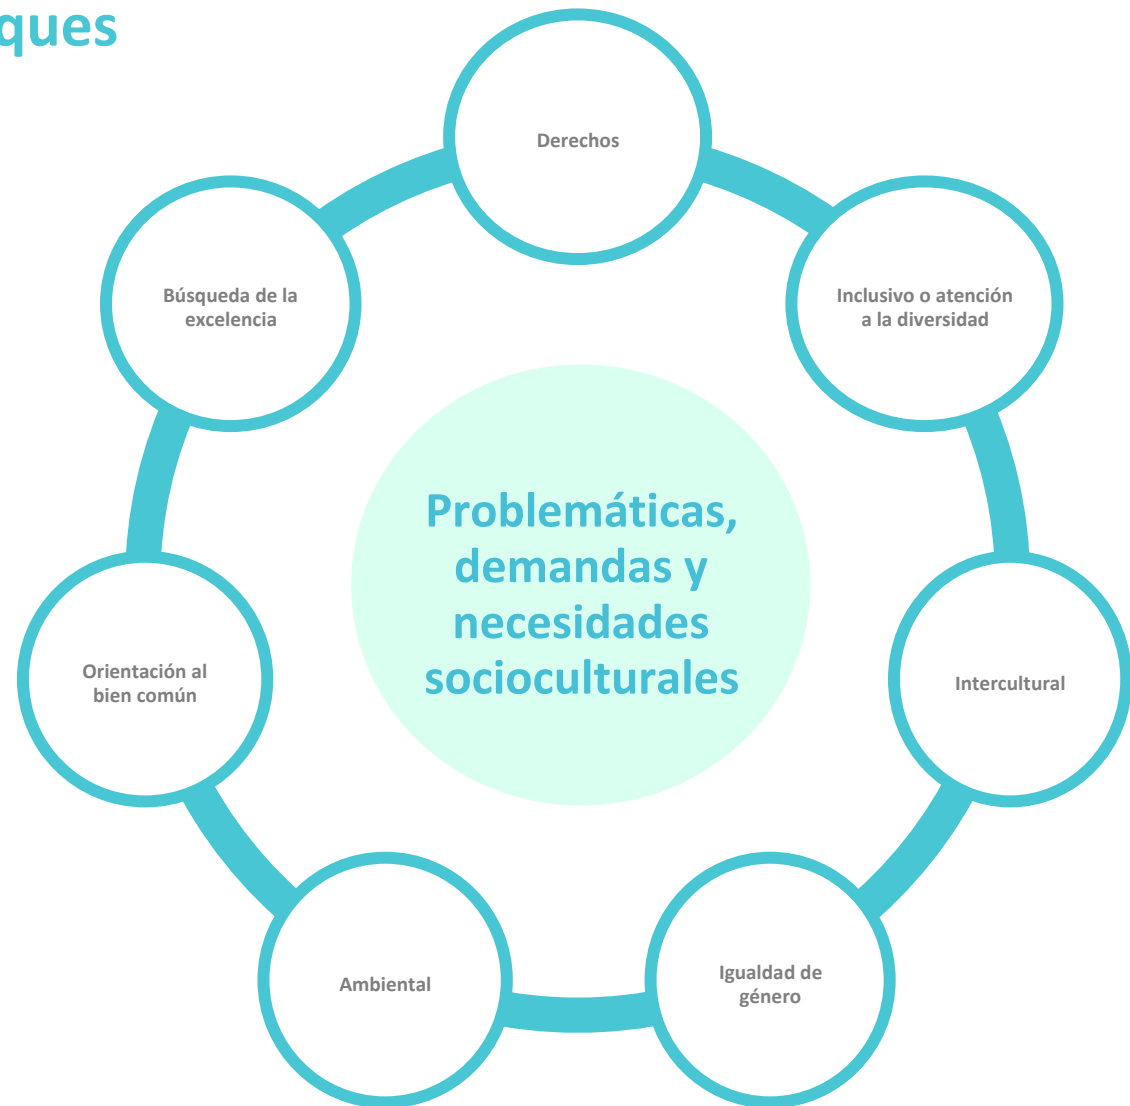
ques

Derechos

Búsqueda de la excelencia

Inclusivo o atención a la diversidad

Problemáticas, demandas y necesidades socioculturales

Orientación al bien común

Intercultural

Ambiental

Igualdad de género